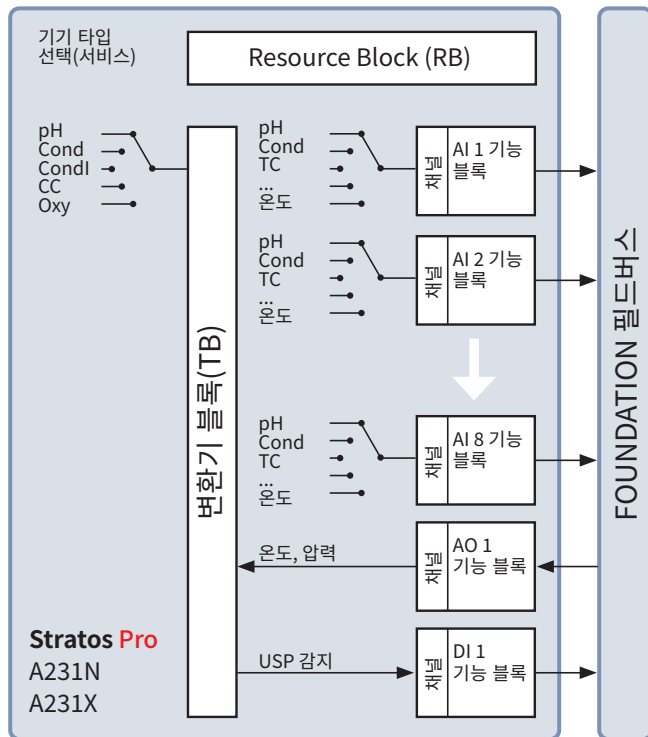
기기 타입
선택(서비스)

Resource Block (RB)

pH
Cond
CondI
CC
Oxy

변환기 블록(TB)

pH
Cond
TC
...
온도

채널

AI 1 기능 블록

pH
Cond
TC
...
온도

채널

AI 2 기능 블록

pH
Cond
TC
...
온도

채널

AI 8 기능 블록

온도, 압력

채널

AO 1 기능 블록

USP 감지

채널

DI 1 기능 블록

FOUNDATION 필드버스

Stratos Pro
A231N
A231X